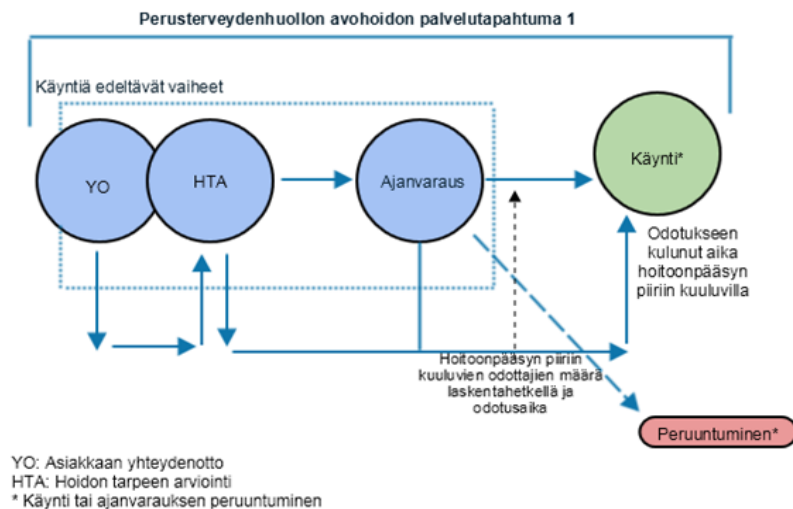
Perusterveydenhuollon avohoidon palvelutapahtuma 1

Käyntiä edeltävät vaiheet

YO

HTA

Ajanvaraus

Käynti*

Odotukseen kulunut aika hoitoonpääsyn piiriin kuuluvilla

Hoitoonpääsyn piiriin kuuluvien odottajien määrä laskentahetkellä ja odotusaika

Peruuntuminen*

YO: Asiakkaan yhteydenotto
HTA: Hoidon tarpeen arviointi
* Käynti tai ajanvarauksen peruuntuminen